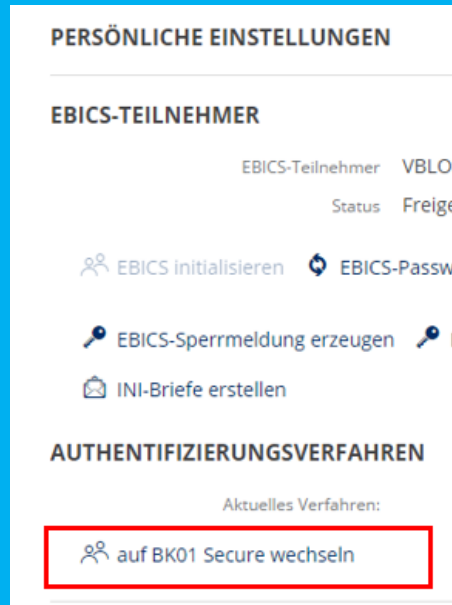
PERSÖNLICHE EINSTELLUNGEN

EBICS-TEILNEHMER

EBICS-Teilnehmer VBLO

Status Freige

EBICS initialisieren EBICS-Passw

EBICS-Sperrmeldung erzeugen

INI-Briefe erstellen

AUTHENTIFIZIERUNGSVERFAHREN

Aktuelles Verfahren:

auf BK01 Secure wechseln